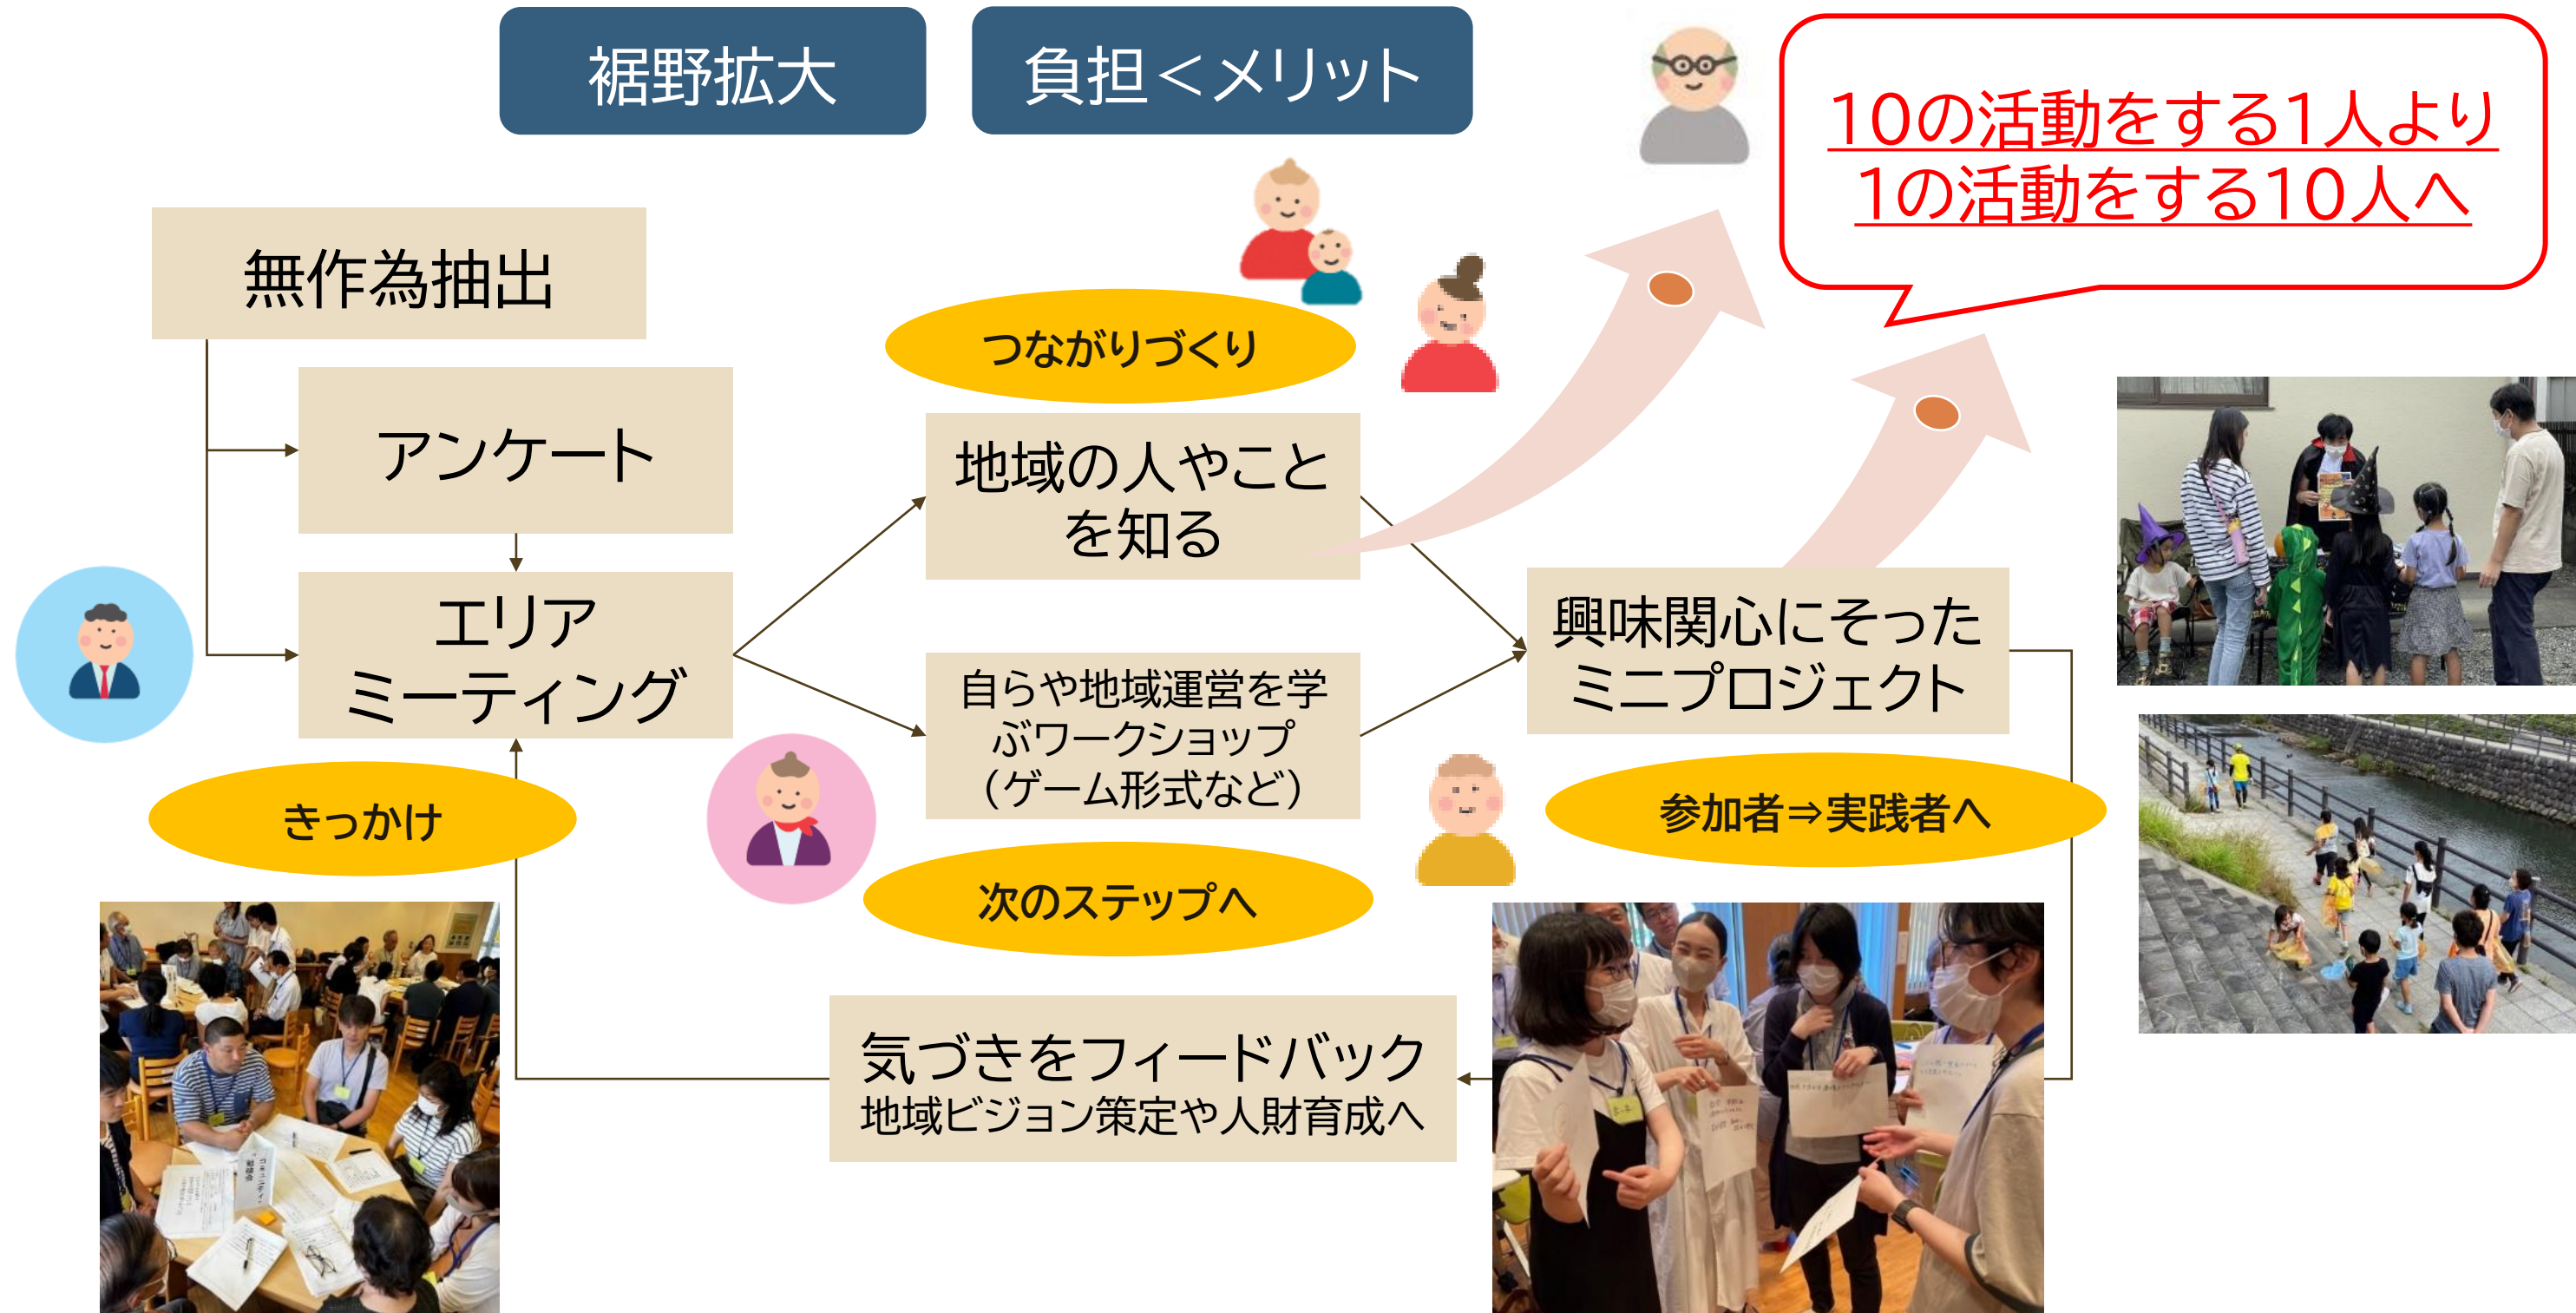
裾野拡大

負担＜メリット

10の活動をする1人より
1の活動をする10人へ

無作為抽出

アンケート

エリア
ミーティング

きっかけ

つながりづくり

地域の人やこと
を知る

自らや地域運営を学
ぶワークショップ
（ゲーム形式など）

次のステップへ

興味関心にそった
ミニプロジェクト

参加者⇒実践者へ

気づきをフィードバック
地域ビジョン策定や人財育成へ